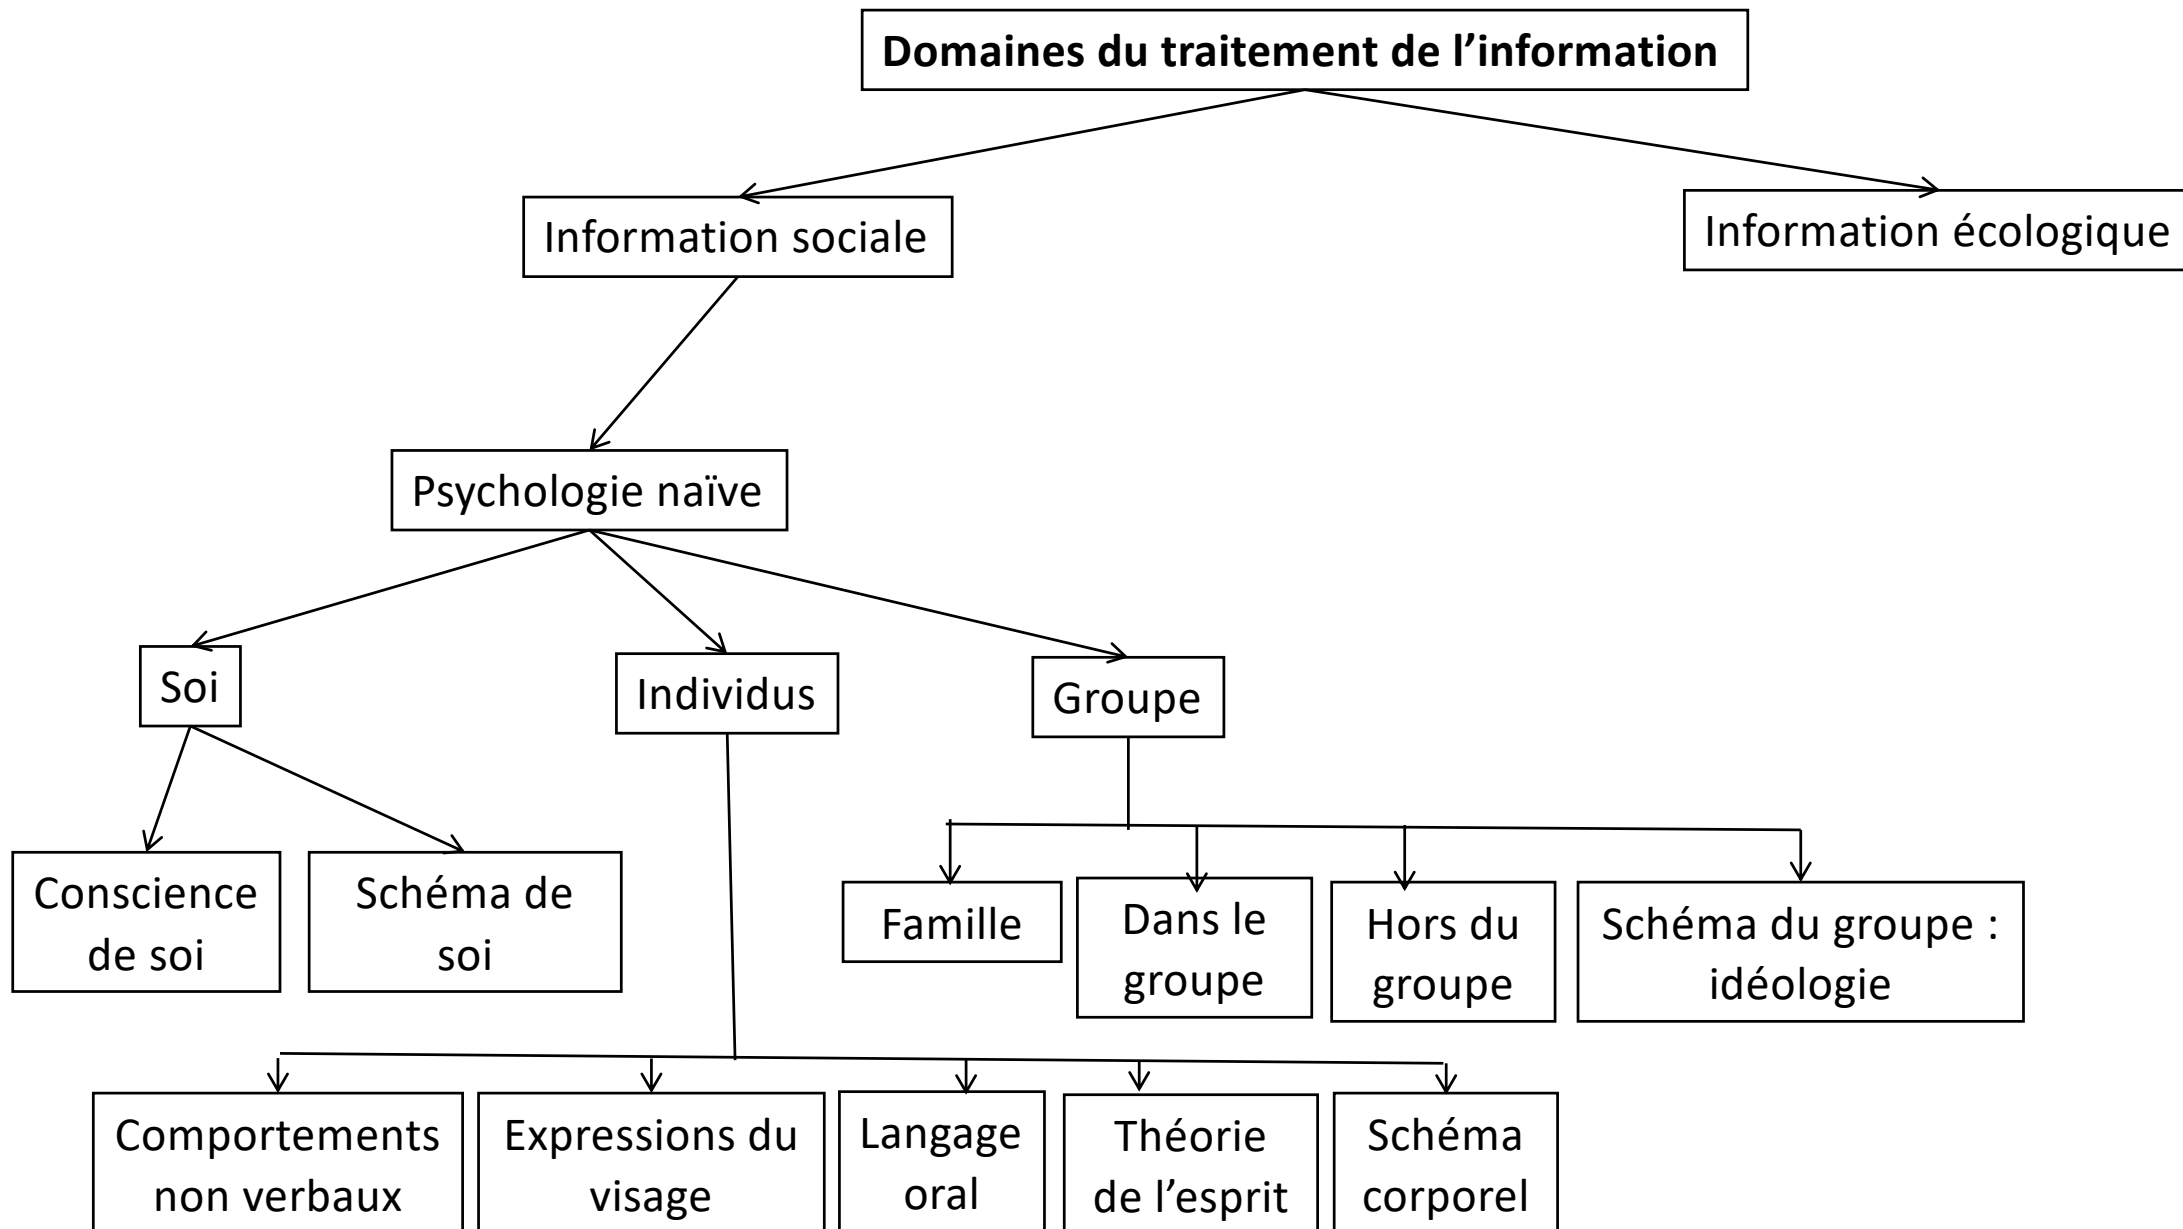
**Domaines du traitement de l’information**

Information sociale

Information écologique

Psychologie naïve

Soi

Individus

Groupe

Conscience de soi

Schéma de soi

Famille

Dans le groupe

Hors du groupe

Schéma du groupe : idéologie

Comportements non verbaux

Expressions du visage

Langage oral

Théorie de l’esprit

Schéma corporel